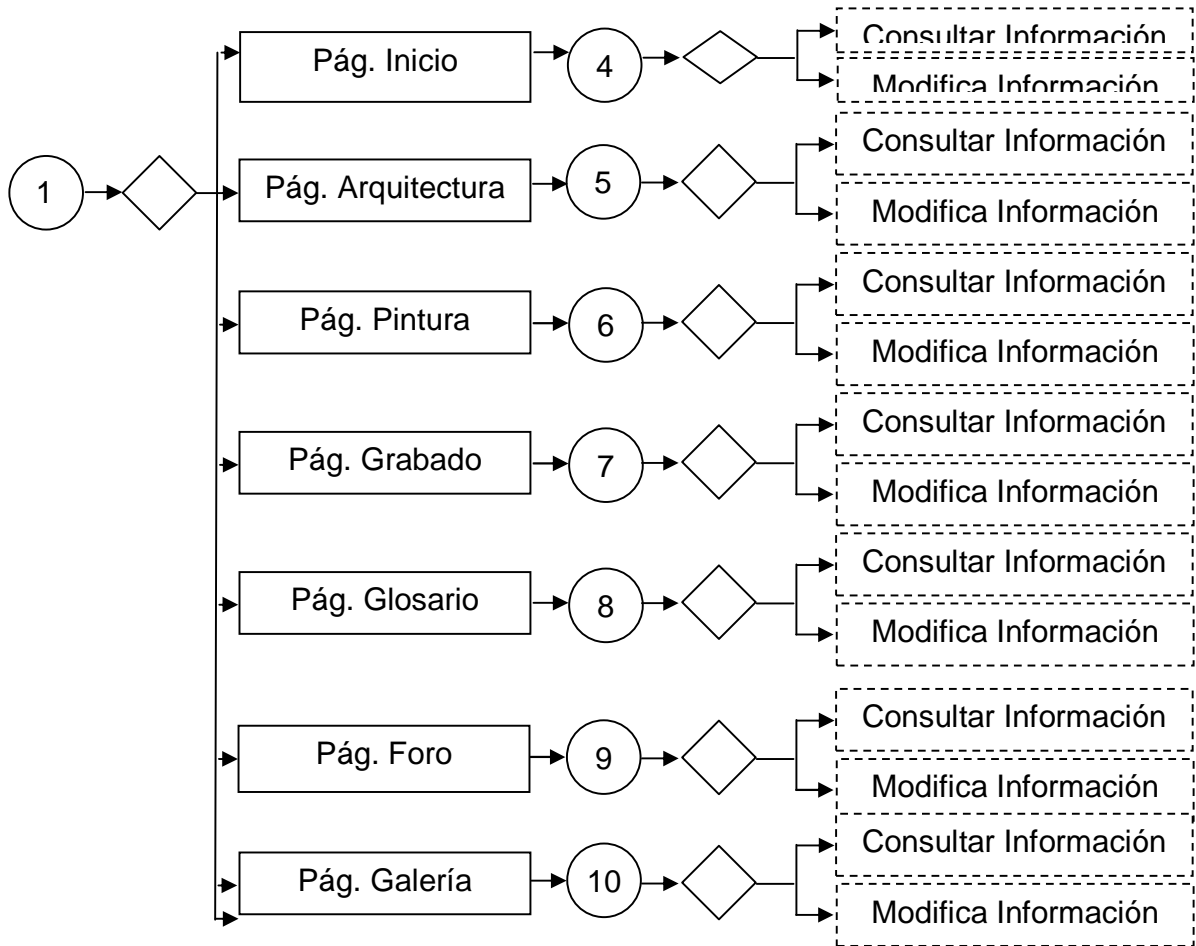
1

Pág. Inicio
4
Consultar Información
Modifica Información

Pág. Arquitectura
5
Consultar Información
Modifica Información

Pág. Pintura
6
Consultar Información
Modifica Información

Pág. Grabado
7
Consultar Información
Modifica Información

Pág. Glosario
8
Consultar Información
Modifica Información

Pág. Foro
9
Consultar Información
Modifica Información

Pág. Galería
10
Consultar Información
Modifica Información